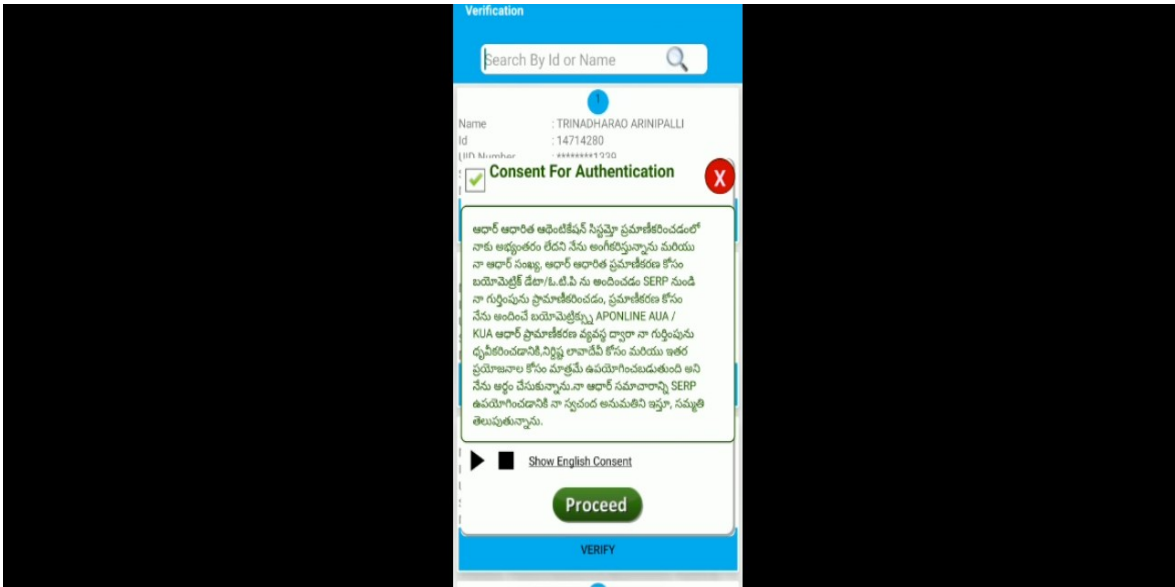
Verification

Search By Id or Name

1

Name : TRINADHARAO ARINIPALLI
Id : 14714280
UID Number : ********1339

Consent For Authentication

X

ఆధార్ ఆధారిత ఆథెంటికేషన్ సిస్టమ్తో ప్రమాణీకరించడంలో నాకు అభ్యంతరం లేదని నేను అంగీకరిస్తున్నాను మరియు నా ఆధార్ సంఖ్య, ఆధార్ ఆధారిత ప్రమాణీకరణ కోసం బయోమెట్రిక్ డేటా/ఓ.టి.పి ను అందించడం SERP నుండి నా గుర్తింపును ప్రామాణీకరించడం, ప్రమాణీకరణ కోసం నేను అందించే బయోమెట్రిక్స్ను APONLINE AUA / KUA ఆధార్ ప్రామాణీకరణ వ్యవస్థ ద్వారా నా గుర్తింపును ధృవీకరించడానికి,నిర్దిష్ట లావాదేవీ కోసం మరియు ఇతర ప్రయోజనాల కోసం మాత్రమే ఉపయోగించబడుతుంది అని నేను అర్థం చేసుకున్నాను.నా ఆధార్ సమాచారాన్ని SERP ఉపయోగించడానికి నా స్వచ్ఛంద అనుమతిని ఇస్తూ, సమ్మతి తెలుపుతున్నాను.

Show English Consent

Proceed

VERIFY